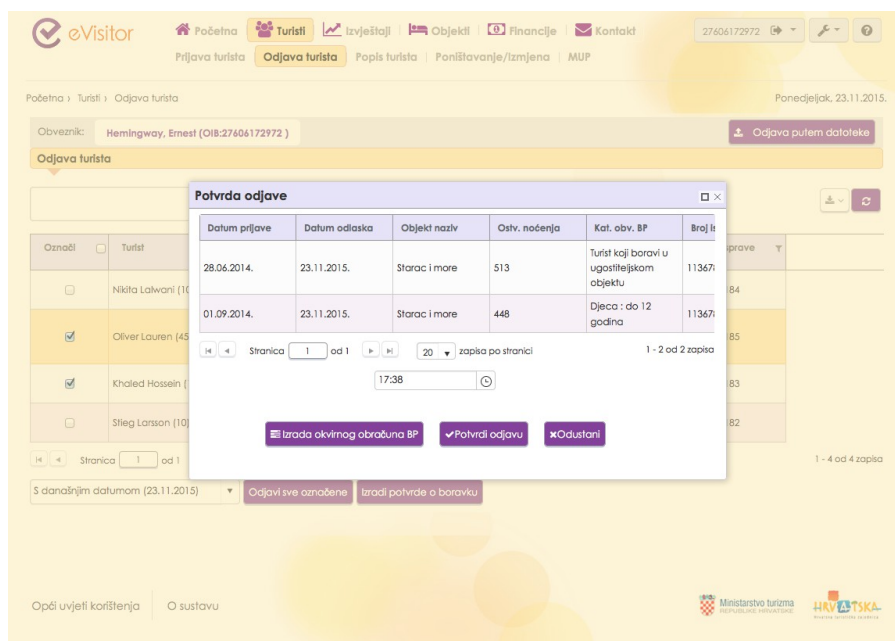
eVisitor

Početna | Turisti | Izvještaji | Objekti | Financije | Kontakt

27606172972

Prijava turista | Odjava turista | Popis turista | Poništavanje/Izmjena | MUP

Početna › Turisti › Odjava turista

Ponedjeljak, 23.11.2015.

Obveznik: Hemingway, Ernest (OIB:27606172972 )

Odjava putem datoteke

Odjava turista

| Označi | Turist |
|---|---|
| | Nikita Lalwani (10 |
| ☑ | Oliver Lauren (45 |
| ☑ | Khaled Hossein ( |
| | Stieg Larsson (10) |

prave

84
85
83
82

Stranica 1 od 1

1 - 4 od 4 zapisa

S današnjim datumom (23.11.2015) | Odjavi sve označene | Izradi potvrde o boravku

Potvrda odjave

| Datum prijave | Datum odlaska | Objekt naziv | Ostv. noćenja | Kat. obv. BP | Broj is |
|---|---|---|---|---|---|
| 28.06.2014. | 23.11.2015. | Starac i more | 513 | Turist koji boravi u ugostiteljskom objektu | 11367 |
| 01.09.2014. | 23.11.2015. | Starac i more | 448 | Djeca : do 12 godina | 11367 |

Stranica 1 od 1 | 20 zapisa po stranici | 1 - 2 od 2 zapisa

17:38

Izrada okvirnog obračuna BP | Potvrdi odjavu | Odustani

Opći uvjeti korištenja | O sustavu

Ministarstvo turizma REPUBLIKE HRVATSKE

HRVATSKA